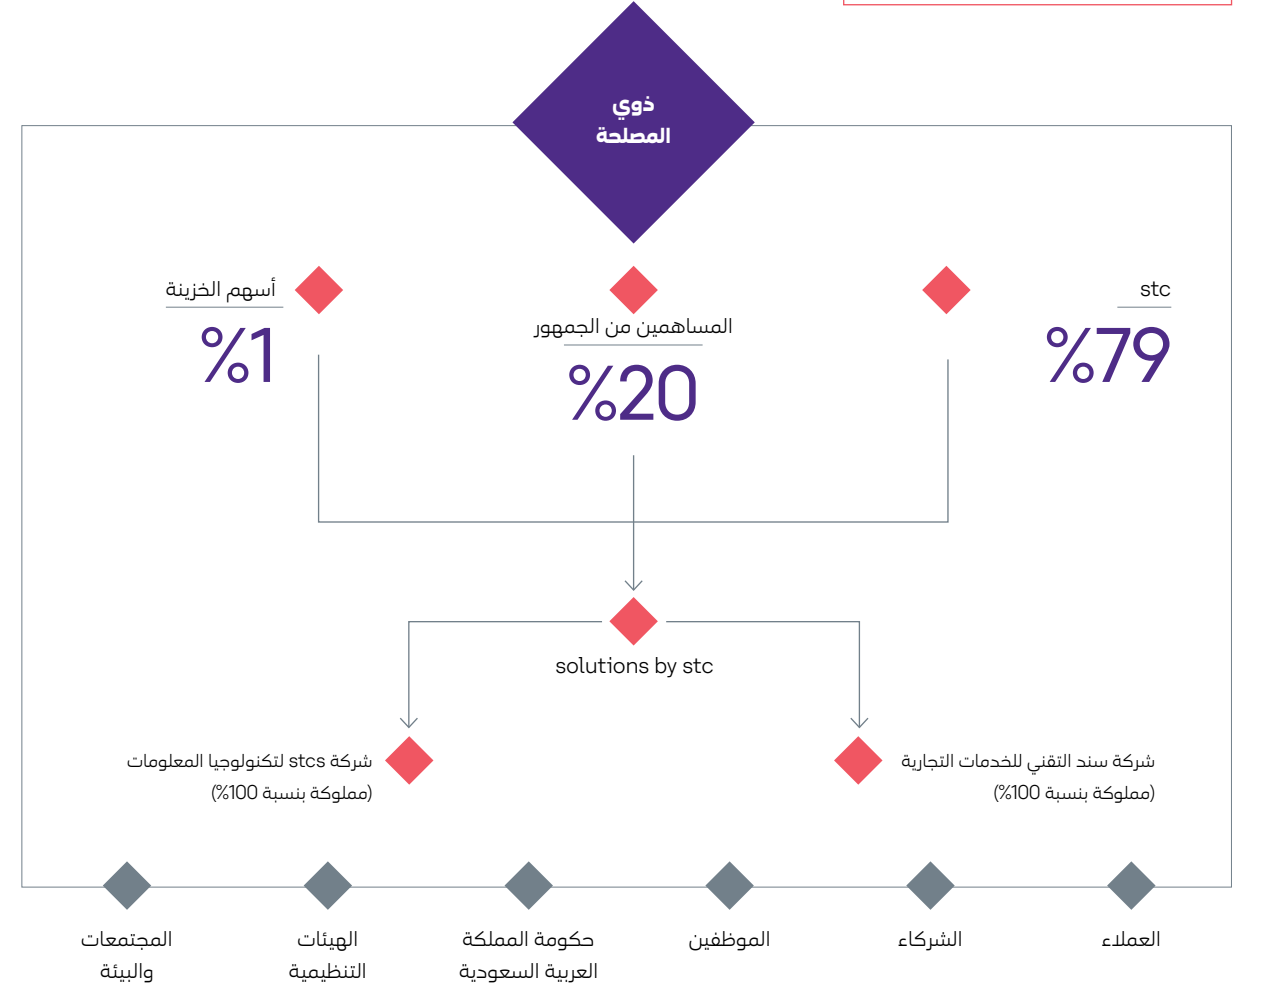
ذوي المصلحة

stc
%79

المساهمين من الجمهور
%20

أسهم الخزينة
%1

solutions by stc

شركة سند التقني للخدمات التجارية (مملوكة بنسبة 100%)

شركة stcs لتكنولوجيا المعلومات (مملوكة بنسبة 100%)

العملاء

الشركاء

الموظفين

حكومة المملكة العربية السعودية

الهيئات التنظيمية

المجتمعات والبيئة